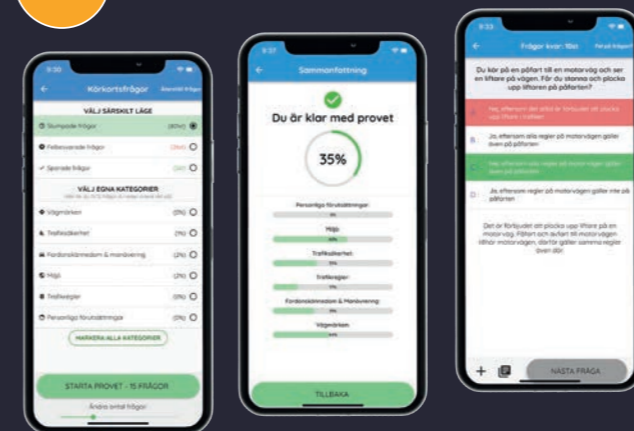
9:33

Körkortsfrågor

VÄLJ SÄRSKILT LÄGE

Slumpade frågor

Felbesvarade frågor

Sparade frågor

VÄLJ EGNA KATEGORIER

Vägmärken (0%)

Trafiksäkerhet (1%)

Fordonskännedom & manövrering (2%)

Miljö (0%)

Trafikregler (0%)

Personliga förutsättningar (0%)

MARKERA ALLA KATEGORIER

STARTA PROVET - 15 FRÅGOR

Ändra antal frågor

9:37

Sammanfattning

Du är klar med provet

35%

Personliga förutsättningar

Miljö

Trafiksäkerhet

Trafikregler

Fordonskännedom & Manövrering

Vägmärken

TILLBAKA

9:33

Frågor kvar: 10st

Du kör på en påfart till en motorväg och ser en liftare på vägen. För du stanna och plocka upp liftaren på påfarten?

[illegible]

B. Ja, eftersom alla regler på motorvägen gäller även på påfarten

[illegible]

D. Ja, eftersom regler på motorvägen gäller inte på påfarten

Det är förbjudet att plocka upp liftare på en motorväg. Påfart och avfart till motorvägen räknas till motorvägen, därför gäller samma regler även där.

NÄSTA FRÅGA